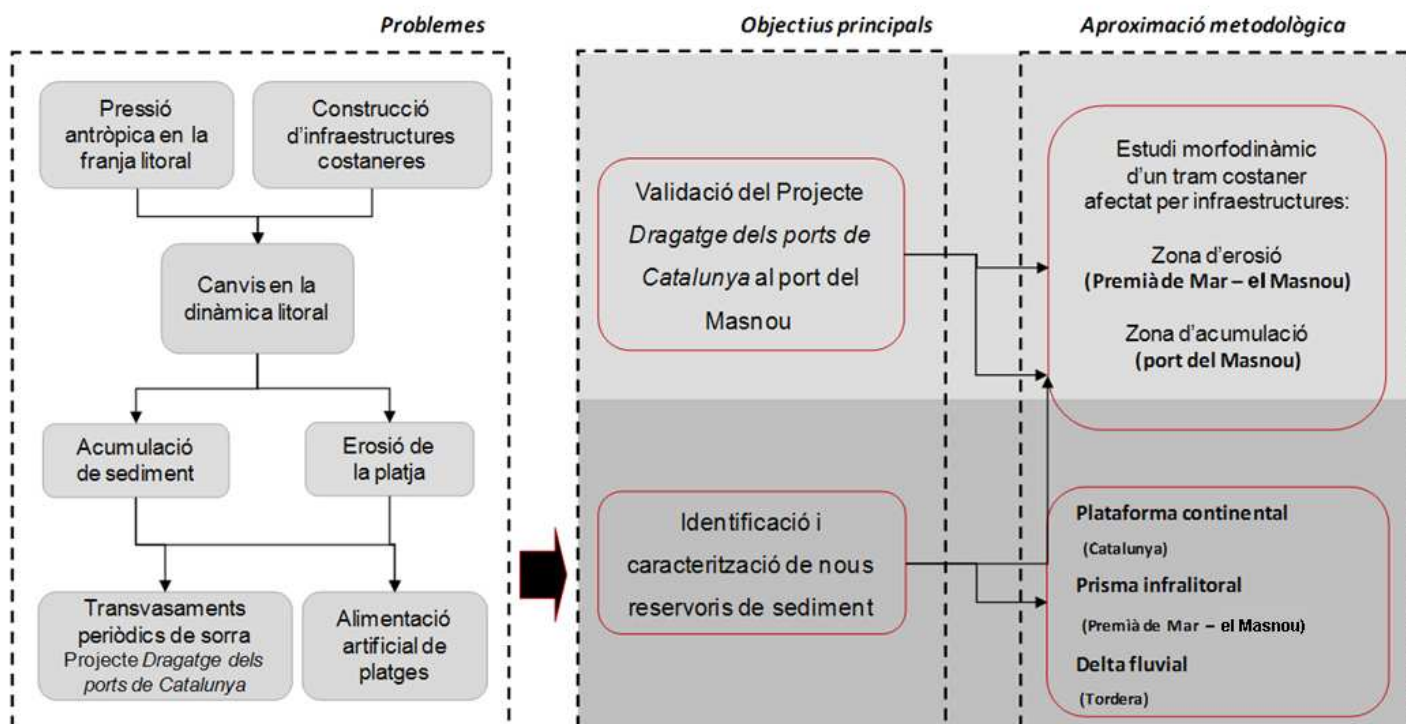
Problemes

Pressió antròpica en la franja litoral

Construcció d'infraestructures costaneres

Canvis en la dinàmica litoral

Acumulació de sediment

Erosió de la platja

Transvasaments periòdics de sorra Projecte *Dragatge dels ports de Catalunya*

Alimentació artificial de platges

Objectius principals

Validació del Projecte *Dragatge dels ports de Catalunya* al port del Masnou

Identificació i caracterització de nous reservoris de sediment

Aproximació metodològica

Estudi morfodinàmic d'un tram costaner afectat per infraestructures:

Zona d'erosió
**(Premià de Mar – el Masnou)**

Zona d'acumulació
**(port del Masnou)**

**Plataforma continental**
**(Catalunya)**
**Prisma infralitoral**
**(Premià de Mar – el Masnou)**
**Delta fluvial**
**(Tordera)**